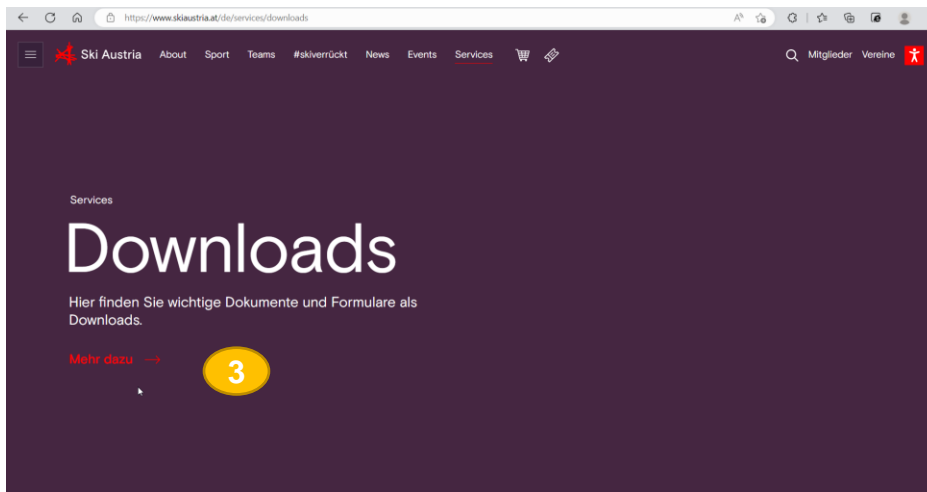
https://www.skiaustria.at/de/services/downloads

Ski Austria About Sport Teams #skiverrückt News Events Services

Mitglieder Vereine

Services

Downloads

Hier finden Sie wichtige Dokumente und Formulare als Downloads.

Mehr dazu →

3